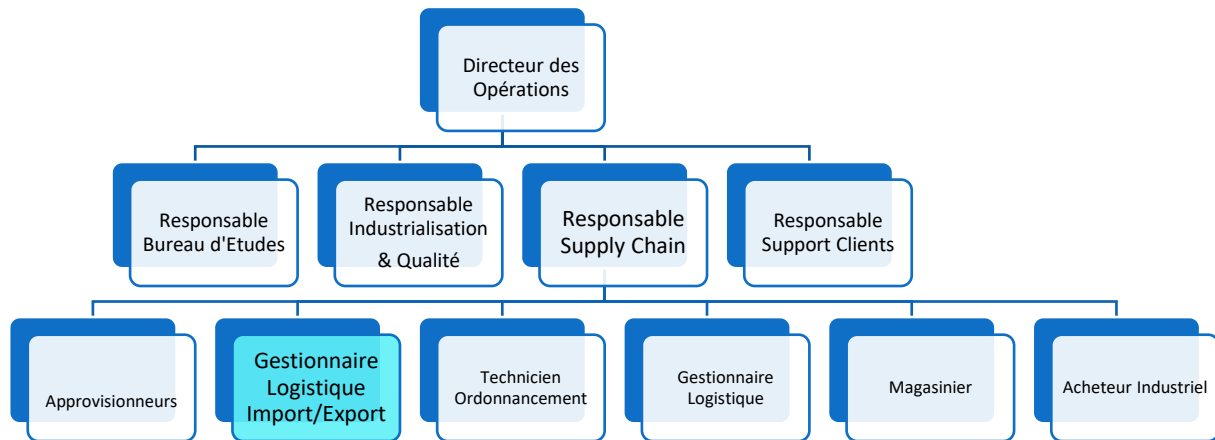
Directeur des Opérations

Responsable Bureau d'Etudes

Responsable Industrialisation & Qualité

Responsable Supply Chain

Responsable Support Clients

Approvisionneurs

Gestionnaire Logistique Import/Export

Technicien Ordonnancement

Gestionnaire Logistique

Magasinier

Acheteur Industriel